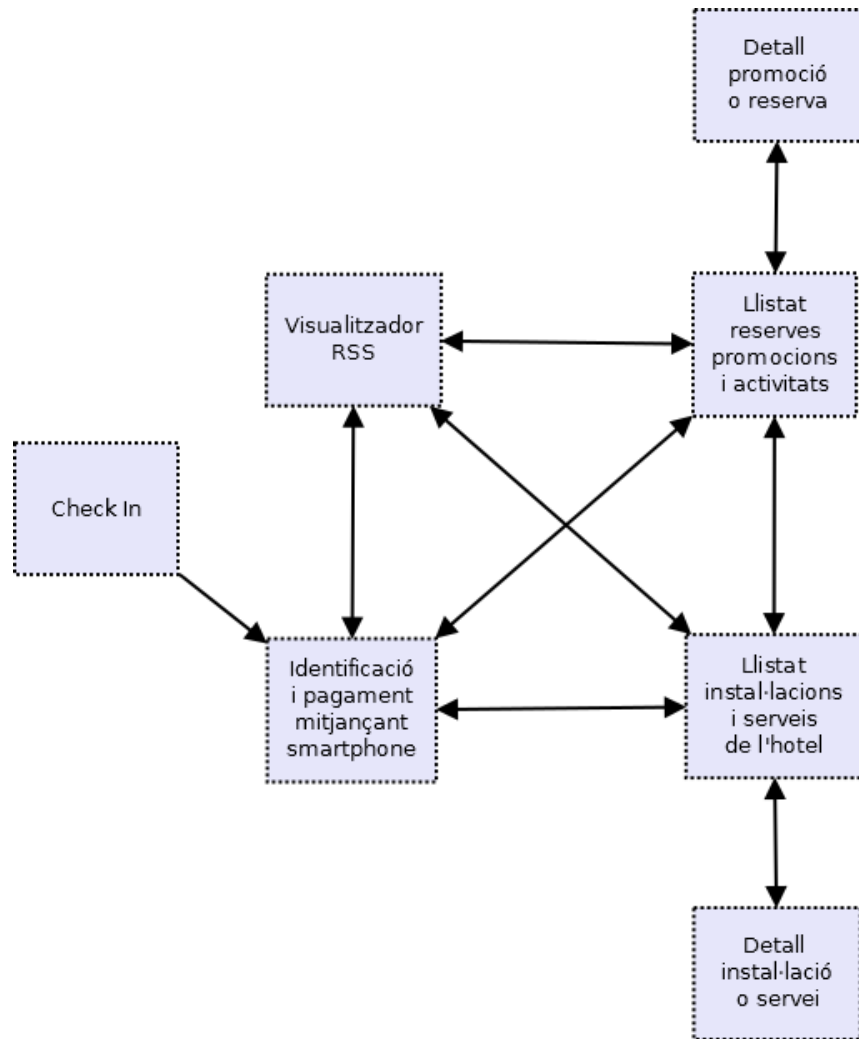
Detall promoció o reserva

Visualitzador RSS

Llistat reserves promocions i activitats

Check In

Identificació i pagament mitjançant smartphone

Llistat instal·lacions i serveis de l'hotel

Detall instal·lació o servei